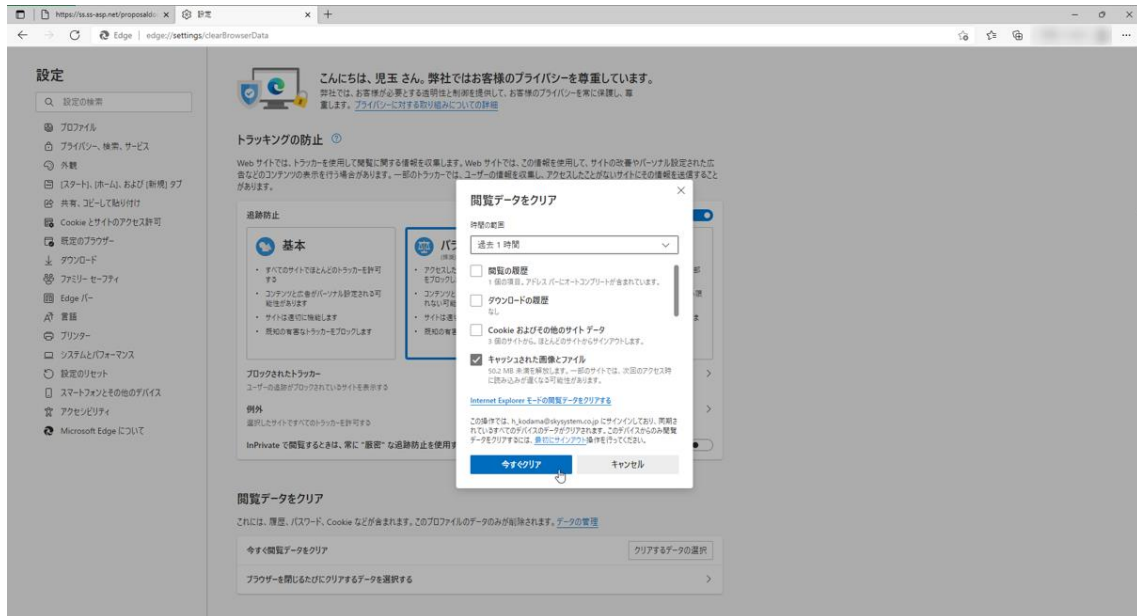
https://ss.ss-asp.net/proposaldo × 設定 × +

Edge | edge://settings/clearBrowserData

設定

設定の検索

プロファイル
プライバシー、検索、サービス
外観
[スタート]、[ホーム]、および [新規] タブ
共有、コピーして貼り付け
Cookie とサイトのアクセス許可
既定のブラウザー
ダウンロード
ファミリー セーフティ
Edge バー
言語
プリンター
システムとパフォーマンス
設定のリセット
スマートフォンとその他のデバイス
アクセシビリティ
Microsoft Edge について

こんにちは、児玉 さん。弊社ではお客様のプライバシーを尊重しています。
弊社では、お客様が必要とする透明性と制御を提供して、お客様のプライバシーを常に保護し、尊重します。プライバシーに対する取り組みについての詳細

トラッキングの防止

Web サイトでは、トラッカーを使用して閲覧に関する情報を収集します。Web サイトでは、この情報を使用して、サイトの改善やパーソナル設定された広告などのコンテンツの表示を行う場合があります。一部のトラッカーでは、ユーザーの情報を収集し、アクセスしたことがないサイトにその情報を送信することがあります。

追跡防止

基本
・すべてのサイトでほとんどのトラッカーを許可する
・コンテンツと広告がパーソナル設定される可能性があります
・サイトは通常に機能します
・既知の有害なトラッカーをブロックします

バラ

ブロックされたトラッカー
ユーザーの追跡がブロックされているサイトを表示する

例外
選択したサイトですべてのトラッカーを許可する

InPrivate で閲覧するときは、常に "厳密" な追跡防止を使用す

閲覧データをクリア

時間の範囲
過去 1 時間

閲覧の履歴
1 個の項目。アドレス バーにオートコンプリートが含まれています。

ダウンロードの履歴
なし

Cookie およびその他のサイト データ
3 個のサイトから。ほとんどのサイトからサインアウトします。

キャッシュされた画像とファイル
50.2 MB 未満を解放します。一部のサイトでは、次回のアクセス時に読み込みが遅くなる可能性があります。

Internet Explorer モードの閲覧データをクリアする

この操作では、h_kodama@skysystem.co.jp にサインインしており、同期されているすべてのデバイスのデータがクリアされます。このデバイスからのみ閲覧データをクリアするには、最初にサインアウト操作を行ってください。

今すぐクリア
キャンセル

閲覧データをクリア
これには、履歴、パスワード、Cookie などが含まれます。このプロファイルのデータのみが削除されます。データの管理

今すぐ閲覧データをクリア
クリアするデータの選択

ブラウザーを閉じるたびにクリアするデータを選択する